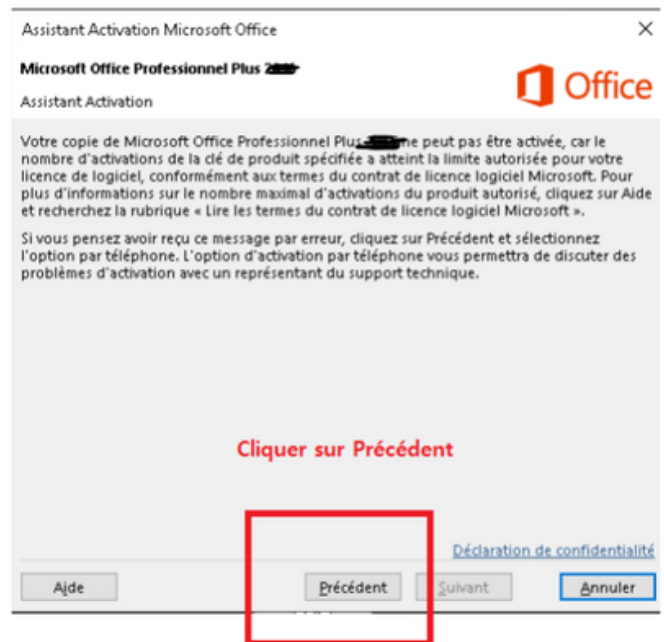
Assistant Activation Microsoft Office

×

Microsoft Office Professionnel Plus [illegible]

Assistant Activation

Office

Votre copie de Microsoft Office Professionnel Plus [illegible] ne peut pas être activée, car le nombre d'activations de la clé de produit spécifiée a atteint la limite autorisée pour votre licence de logiciel, conformément aux termes du contrat de licence logiciel Microsoft. Pour plus d'informations sur le nombre maximal d'activations du produit autorisé, cliquez sur Aide et recherchez la rubrique « Lire les termes du contrat de licence logiciel Microsoft ».

Si vous pensez avoir reçu ce message par erreur, cliquez sur Précédent et sélectionnez l'option par téléphone. L'option d'activation par téléphone vous permettra de discuter des problèmes d'activation avec un représentant du support technique.

Cliquer sur Précédent

Déclaration de confidentialité

Aide

Précédent

Suivant

Annuler